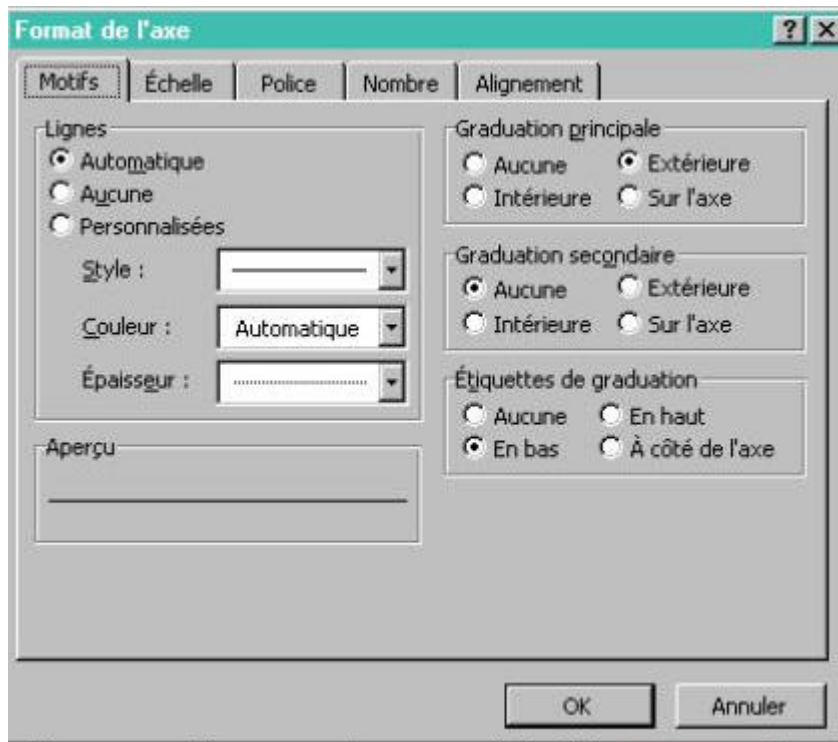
Format de l'axe

?
X

Motifs
Échelle
Police
Nombre
Alignement

Lignes
Automatique
Aucune
Personnalisées
Style :
Couleur :
Automatique
Épaisseur :

Aperçu

Graduation principale
Aucune
Extérieure
Intérieure
Sur l'axe

Graduation secondaire
Aucune
Extérieure
Intérieure
Sur l'axe

Étiquettes de graduation
Aucune
En haut
En bas
À côté de l'axe

OK
Annuler